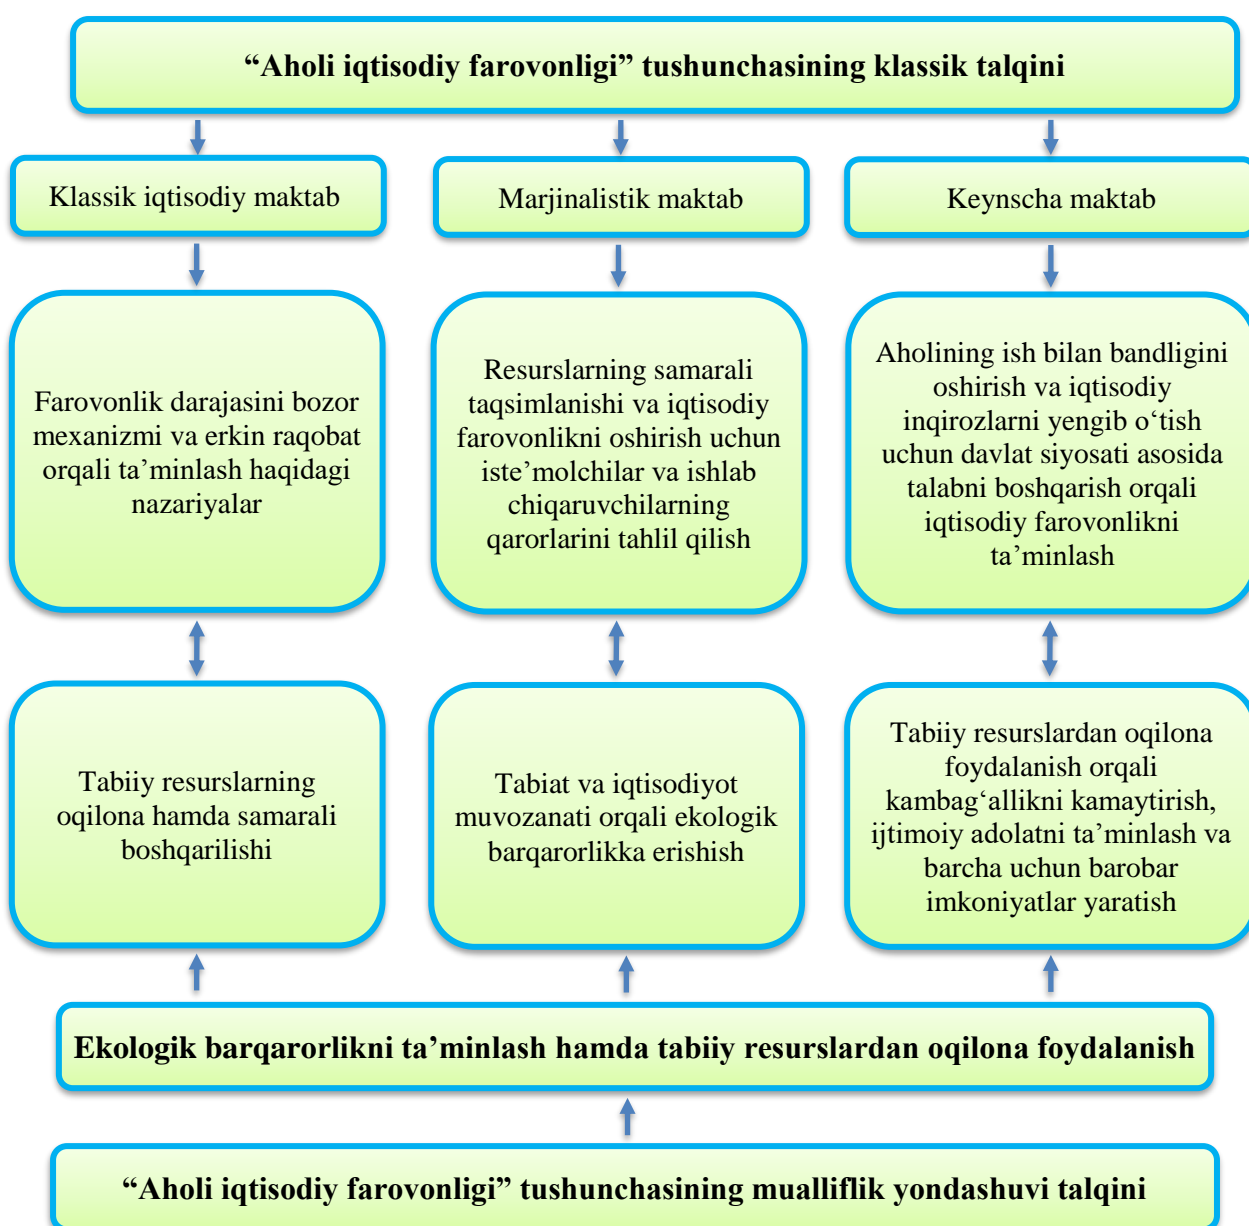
“Aholi iqtisodiy farovonligi” tushunchasining klassik talqini

Klassik iqtisodiy maktab

Marjinalistik maktab

Keynscha maktab

Farovonlik darajasini bozor mexanizmi va erkin raqobat orqali ta’minlash haqidagi nazariyalar

Resurslarning samarali taqsimlanishi va iqtisodiy farovonlikni oshirish uchun iste’molchilar va ishlab chiqaruvchilarning qarorlarini tahlil qilish

Aholining ish bilan bandligini oshirish va iqtisodiy inqirozlarni yengib o‘tish uchun davlat siyosati asosida talabni boshqarish orqali iqtisodiy farovonlikni ta’minlash

Tabiiy resurslarning oqilona hamda samarali boshqarilishi

Tabiat va iqtisodiyot muvozanati orqali ekologik barqarorlikka erishish

Tabiiy resurslardan oqilona foydalanish orqali kambag‘allikni kamaytirish, ijtimoiy adolatni ta’minlash va barcha uchun barobar imkoniyatlar yaratish

Ekologik barqarorlikni ta’minlash hamda tabiiy resurslardan oqilona foydalanish

“Aholi iqtisodiy farovonligi” tushunchasining mualliflik yondashuvi talqini